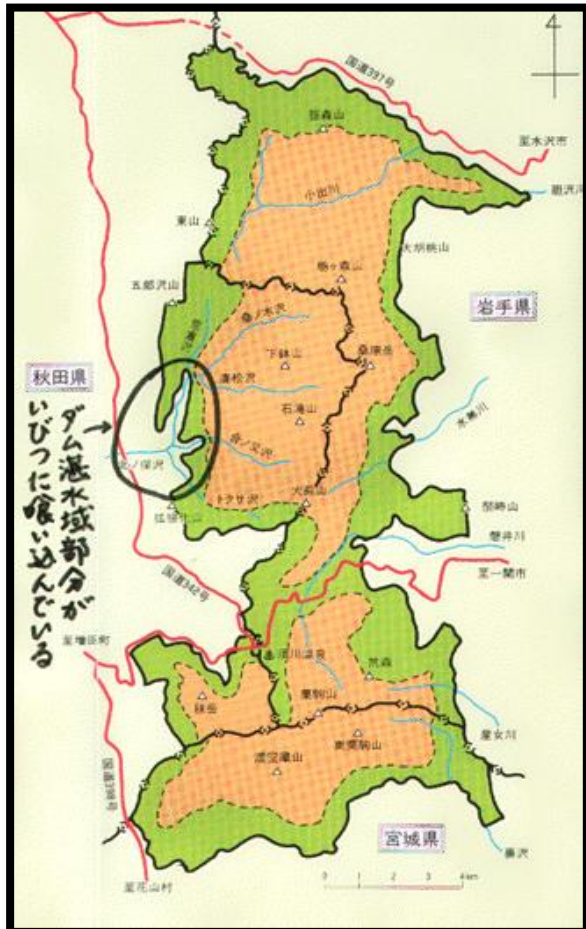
国道397号
至水沢市
胆沢川
小出川
東山
大胡桃山
五郎沢山
岩手県
秋田県
ダム湛水域部分がいびつに喰い込んでいる
下鉢山
桑原岳
石滝山
水無川
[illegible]ノ沢
トクサ沢
大白森
鬼ノ沢
国道342号
至一関市
磐井川
至増田町
須川温泉
栗駒山
秣岳
荒森
虚空蔵山
東栗駒山
国道398号
宮城県
至花山村
0 1 2 3 4km